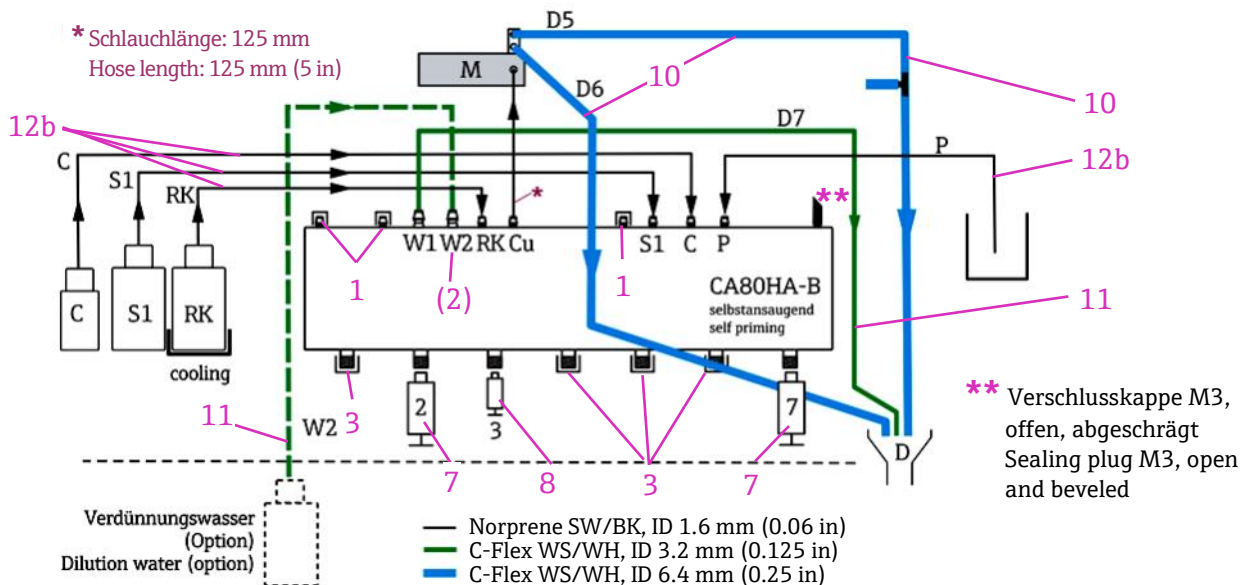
* Schlauchlänge: 125 mm
Hose length: 125 mm (5 in)

D5
M
D6
10
10
12b
D7
C
P
12b
S1
RK
**
W1 W2 RK Cu
S1 C P
1
1
1
(2)
CA80HA-B
selbstansaugend
self priming
11
C
S1
RK
cooling
11
W2
3
2
3
7
7
8
3
7
D
** Verschlusskappe M3, offen, abgeschrägt
Sealing plug M3, open and beveled

Verdünnungswasser (Option)
Dilution water (option)

Norprene SW/BK, ID 1.6 mm (0.06 in)
C-Flex WS/WH, ID 3.2 mm (0.125 in)
C-Flex WS/WH, ID 6.4 mm (0.25 in)